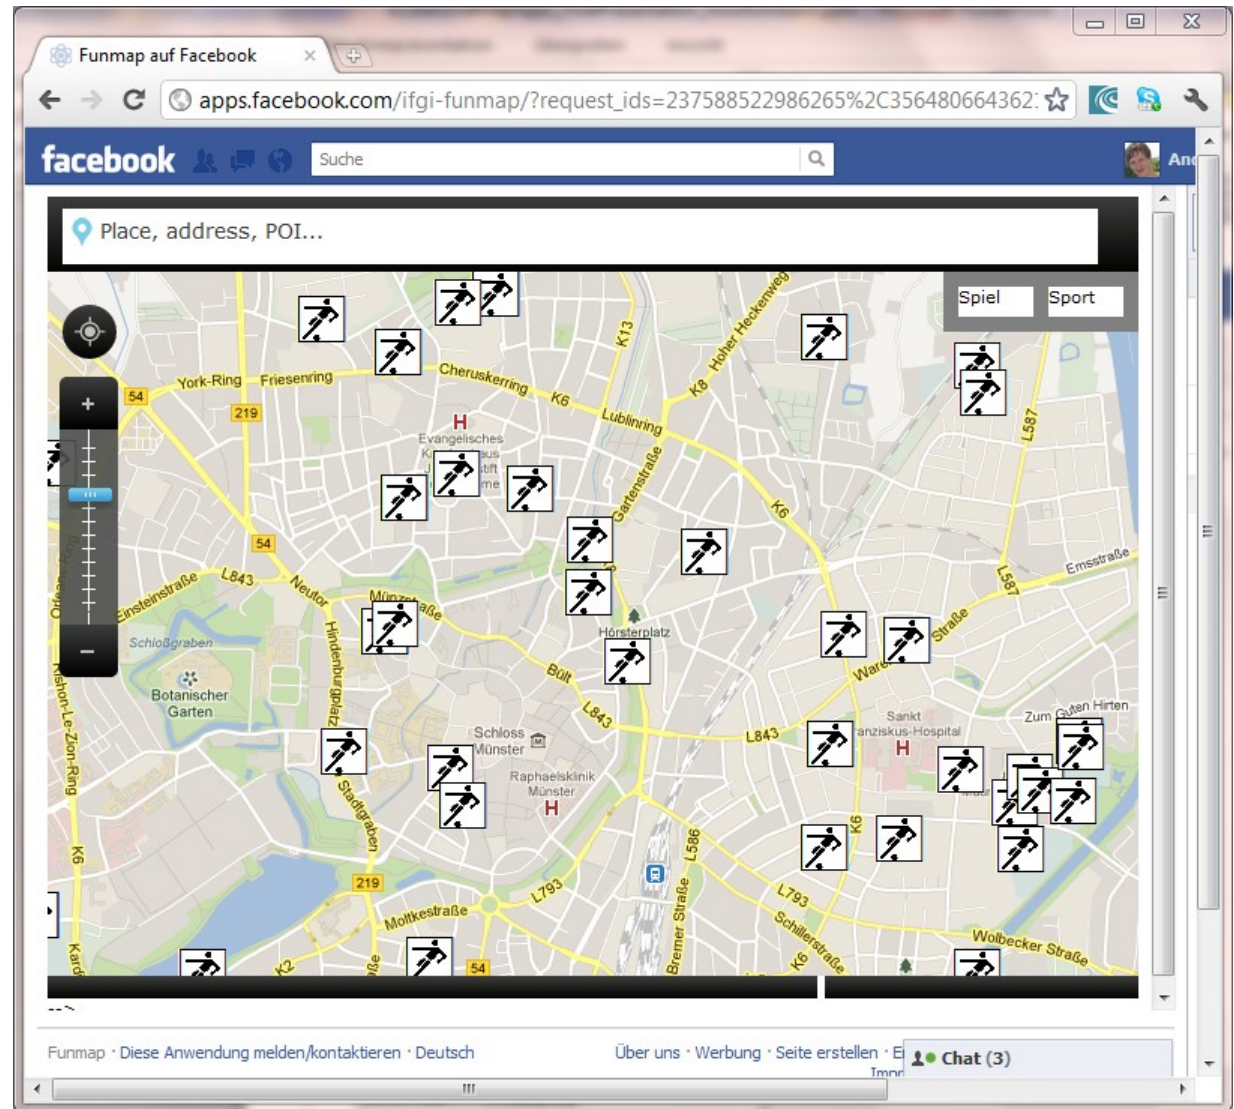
Funmap auf Facebook ×

apps.facebook.com/ifgi-funmap/?request_ids=237588522986265%2C356480664362

facebook

Suche

An

Place, address, POI...

Spiel

Sport

York-Ring

Friesenring

Cheruskerring

K6

Lublinring

K13

K8

Hoher Heckenweg

54

219

Evangelisches

Gartenstraße

K6

L587

Einsteinstraße

L843

Neutor

Münzstraße

Schloßgraben

Botanischer Garten

Hindenburgplatz

Hörsterplatz

Bült

L843

Warendorfer Straße

Sankt Franziskus-Hospital

Zum Guten Hirten

Ernsstraße

L587

54

L843

Schloss Münster

Raphaelsklinik Münster

Stadtgraben

219

L793

Moltkestraße

L586

Bremer Straße

K6

L793

Schillerstraße

K6

Wolbecker Straße

54

K2

K6

Funmap · Diese Anwendung melden/kontaktieren · Deutsch

Über uns · Werbung · Seite erstellen · E

Chat (3)